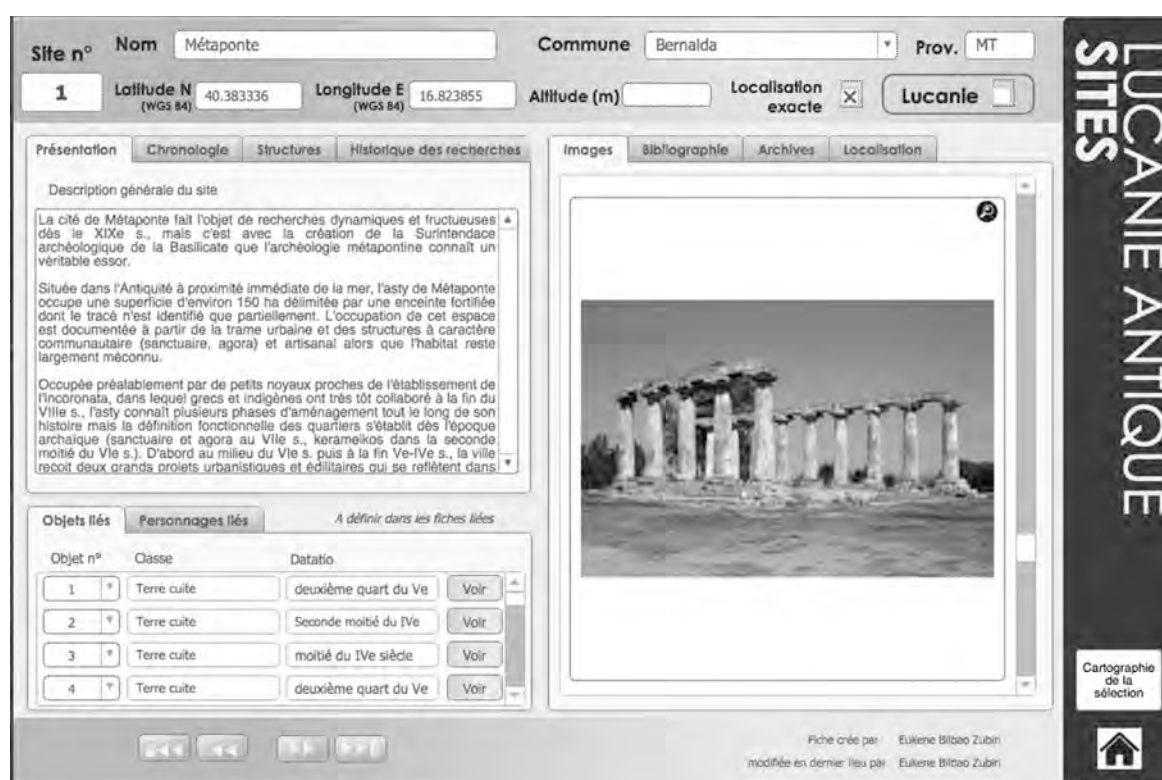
Site n° 1

Nom Métaponte

Commune Bernalda

Prov. MT

Latitude N (WGS 84) 40.383336

Longitude E (WGS 84) 16.823855

Altitude (m)

Localisation exacte X

Lucanie

LUCANIE ANTIQUE SITES

Présentation | Chronologie | Structures | Historique des recherches

Description générale du site

La cité de Métaponte fait l'objet de recherches dynamiques et fructueuses dès le XIXe s., mais c'est avec la création de la Surintendace archéologique de la Basilicate que l'archéologie métapontine connaît un véritable essor.

Située dans l'Antiquité à proximité immédiate de la mer, l'asty de Métaponte occupe une superficie d'environ 150 ha délimitée par une enceinte fortifiée dont le tracé n'est identifié que partiellement. L'occupation de cet espace est documentée à partir de la trame urbaine et des structures à caractère communautaire (sanctuaire, agora) et artisanal alors que l'habitat reste largement méconnu.

Occupée préalablement par de petits noyaux proches de l'établissement de l'Incoronata, dans lequel grecs et indigènes ont très tôt collaboré à la fin du VIIIe s., l'asty connaît plusieurs phases d'aménagement tout le long de son histoire mais la définition fonctionnelle des quartiers s'établit dès l'époque archaïque (sanctuaire et agora au VIIe s., kerameikos dans la seconde moitié du VIe s.). D'abord au milieu du VIe s. puis à la fin Ve-IVe s., la ville reçoit deux grands projets urbanistiques et édilitaires qui se reflètent dans

Images | Bibliographie | Archives | Localisation

Objets liés | Personnages liés | A définir dans les fiches liées

| Objet n° | Classe | Datatio | |
|---|---|---|---|
| 1 | Terre cuite | deuxième quart du Ve | Voir |
| 2 | Terre cuite | Seconde moitié du IVe | Voir |
| 3 | Terre cuite | moitié du IVe siècle | Voir |
| 4 | Terre cuite | deuxième quart du Ve | Voir |

Cartographie de la sélection

Fiche crée par Eukene Bilbao Zubiri
modifiée en dernier lieu par Eukene Bilbao Zubiri